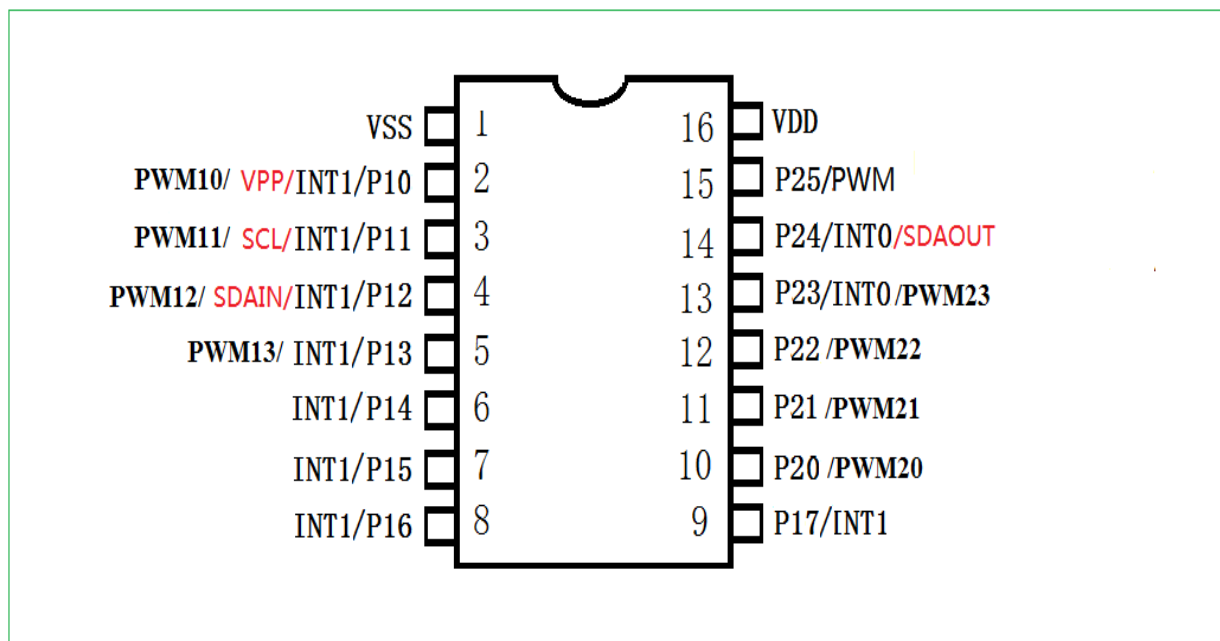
VSS 1
PWM10/ VPP/INT1/P10 2
PWM11/ SCL/INT1/P11 3
PWM12/ SDAIN/INT1/P12 4
PWM13/ INT1/P13 5
INT1/P14 6
INT1/P15 7
INT1/P16 8

16 VDD
15 P25/PWM
14 P24/INT0/SDAOUT
13 P23/INT0/PWM23
12 P22/PWM22
11 P21/PWM21
10 P20/PWM20
9 P17/INT1